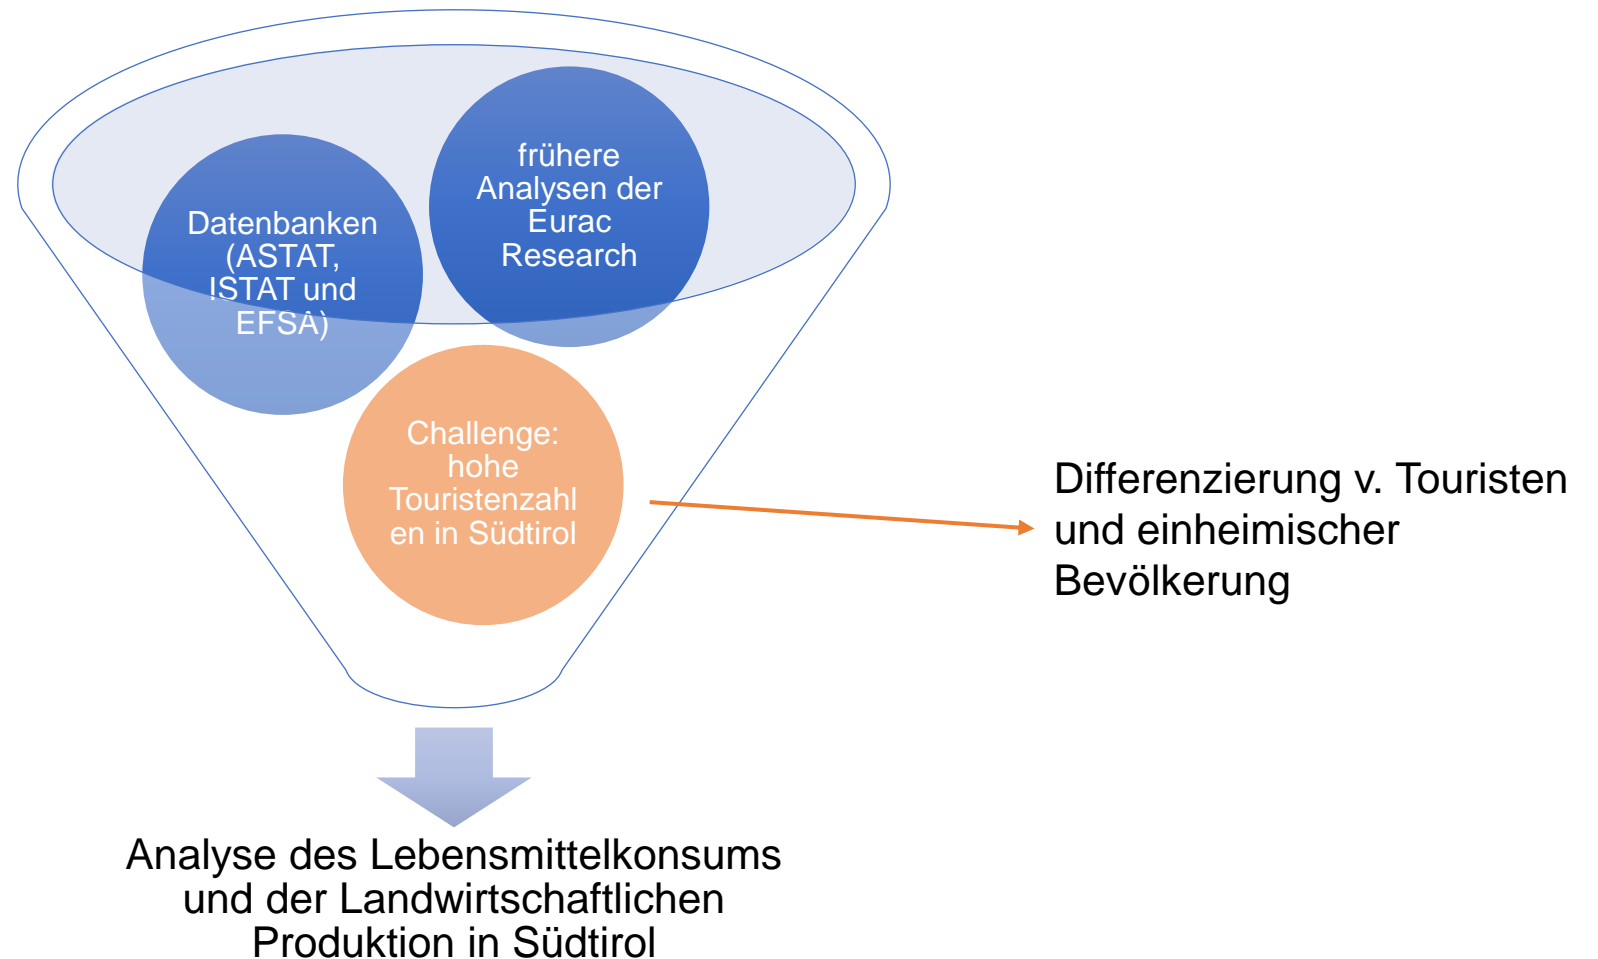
Datenbanken (ASTAT, ISTAT und EFSA)

frühere Analysen der Eurac Research

Challenge: hohe Touristenzahlen in Südtirol

Differenzierung v. Touristen und einheimischer Bevölkerung

Analyse des Lebensmittelkonsums und der Landwirtschaftlichen Produktion in Südtirol